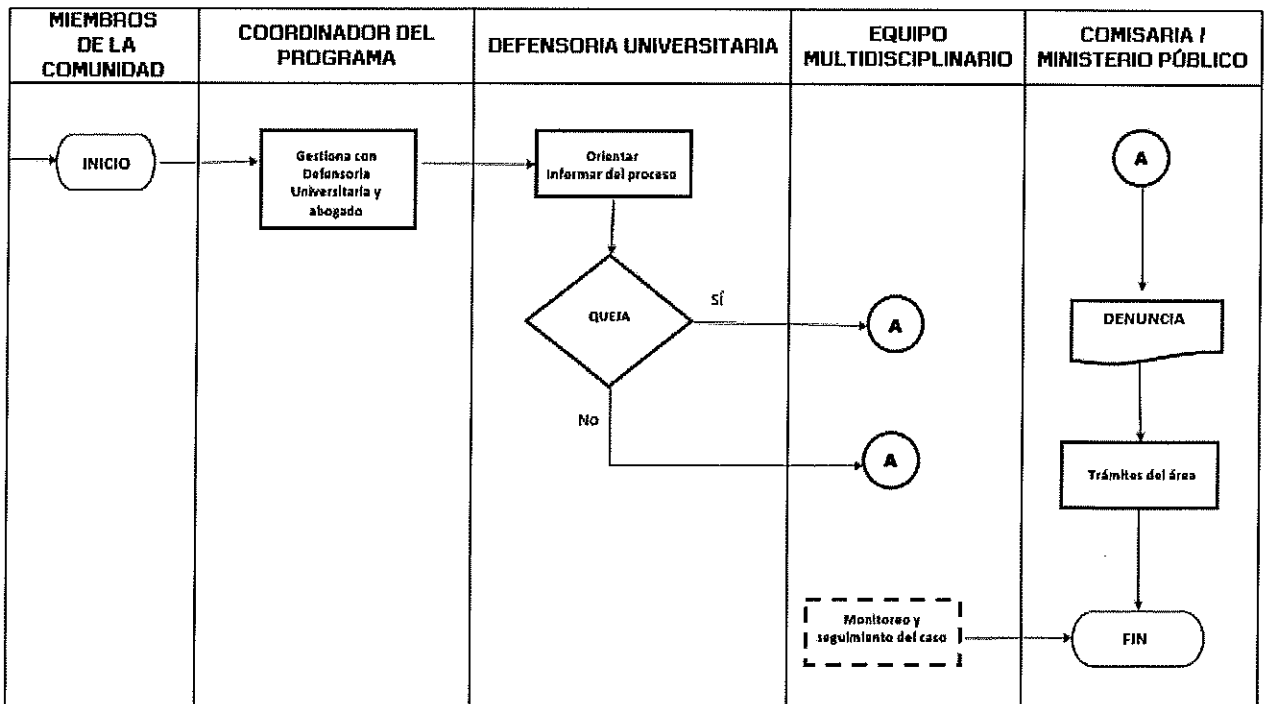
| MIEMBROS DE LA COMUNIDAD | COORDINADOR DEL PROGRAMA | DEFENSORIA UNIVERSITARIA | EQUIPO MULTIDISCIPLINARIO | COMISARIA / MINISTERIO PÚBLICO |
|---|---|---|---|---|

INICIO

Gestiona con Defensoria Universitaria y abogado

Orientar
Informar del proceso

QUEJA

SÍ

A

No

A

A

DENUNCIA

Trámites del área

Monitoreo y seguimiento del caso

FIN